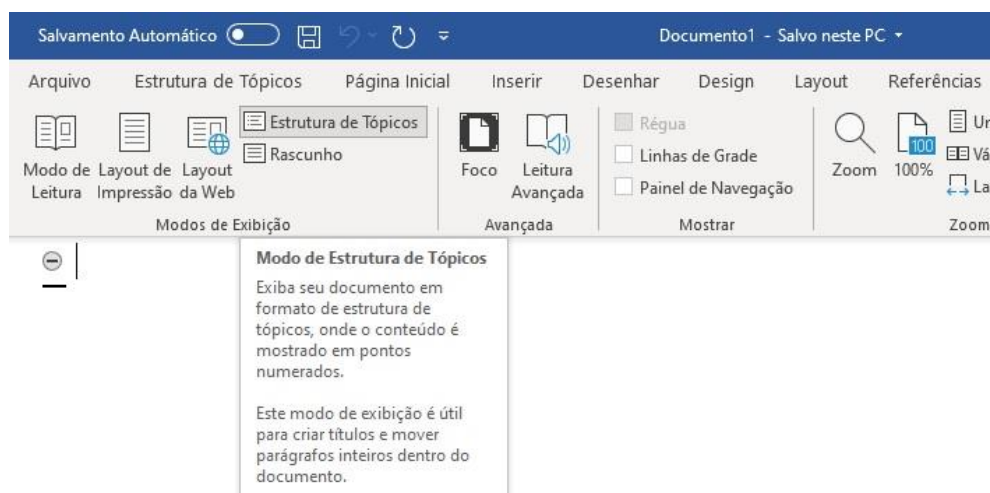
Salvamento Automático Documento1 - Salvo neste PC

Arquivo Estrutura de Tópicos Página Inicial Inserir Desenhar Design Layout Referências

Modo de Leitura Layout de Impressão Layout da Web Estrutura de Tópicos Rascunho

Modos de Exibição

Foco Leitura Avançada

Avançada

Régua
Linhas de Grade
Painel de Navegação

Mostrar

Zoom 100% Ur Vá La

Zoom

Modo de Estrutura de Tópicos

Exiba seu documento em formato de estrutura de tópicos, onde o conteúdo é mostrado em pontos numerados.

Este modo de exibição é útil para criar títulos e mover parágrafos inteiros dentro do documento.